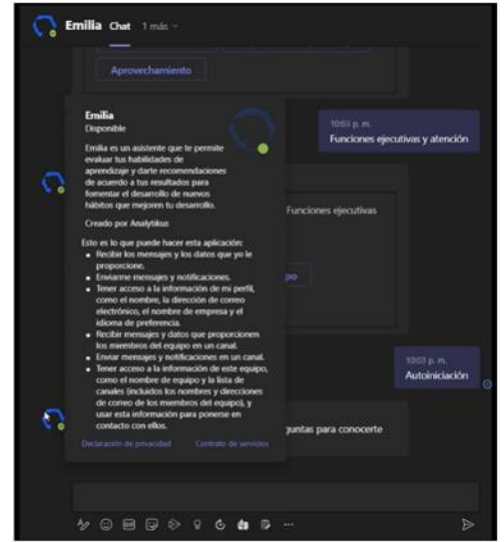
Emilia Chat 1 más

Aprovechamiento

10:03 p. m.
Funciones ejecutivas y atención

Emilia
Disponible

Emilia es un asistente que te permite evaluar tus habilidades de aprendizaje y darte recomendaciones de acuerdo a tus resultados para fomentar el desarrollo de nuevos hábitos que mejoren tu desarrollo.

Creado por Analytikus

Esto es lo que puede hacer esta aplicación:
- Recibir los mensajes y los datos que yo le proporcione.
- Enviarme mensajes y notificaciones.
- Tener acceso a la información de mi perfil, como el nombre, la dirección de correo electrónico, el nombre de empresa y el idioma de preferencia.
- Recibir mensajes y datos que proporcionen los miembros del equipo en un canal.
- Enviar mensajes y notificaciones en un canal.
- Tener acceso a la información de este equipo, como el nombre de equipo y la lista de canales (incluidos los nombres y direcciones de correo de los miembros del equipo), y usar esta información para ponerse en contacto con ellos.

Declaración de privacidad Contrato de servicios

Funciones ejecutivas

po

10:03 p. m.
Autoiniciación

guntas para conocerte